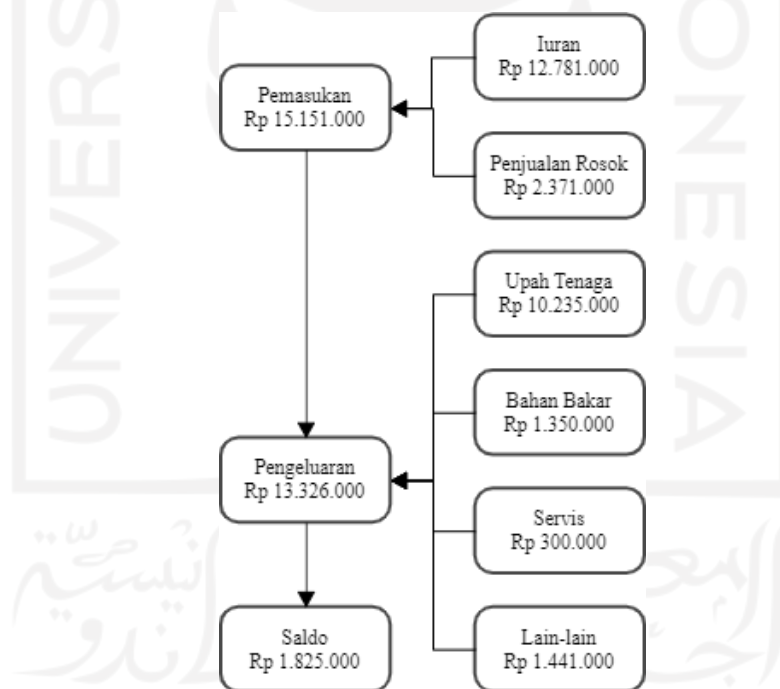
Pemasukan
Rp 15.151.000

Iuran
Rp 12.781.000

Penjualan Rosok
Rp 2.371.000

Upah Tenaga
Rp 10.235.000

Bahan Bakar
Rp 1.350.000

Pengeluaran
Rp 13.326.000

Servis
Rp 300.000

Saldo
Rp 1.825.000

Lain-lain
Rp 1.441.000

UNIVERSITAS ISLAM INDONESIA